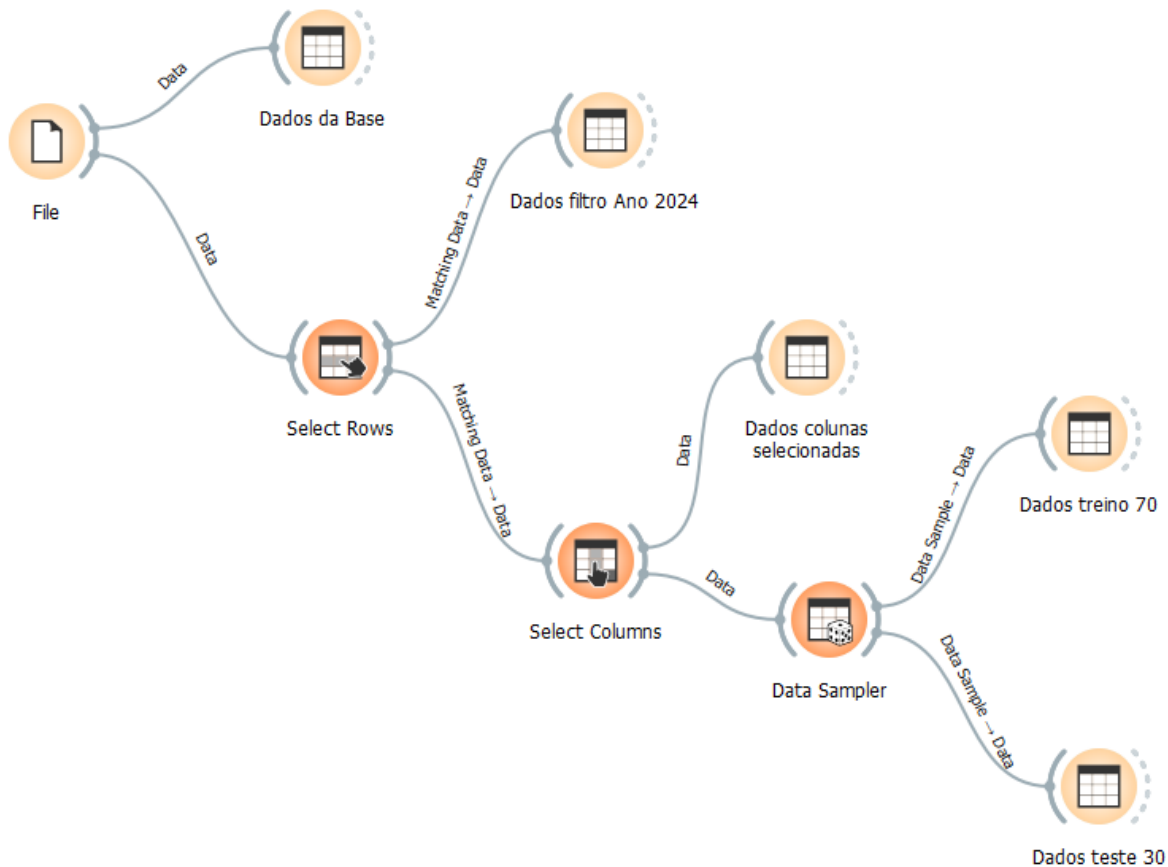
Data

Dados da Base

File

Data

Matching Data → Data

Dados filtro Ano 2024

Select Rows

Matching Data → Data

Data

Dados colunas selecionadas

Select Columns

Data

Data Sample → Data

Dados treino 70

Data Sampler

Data Sample → Data

Dados teste 30